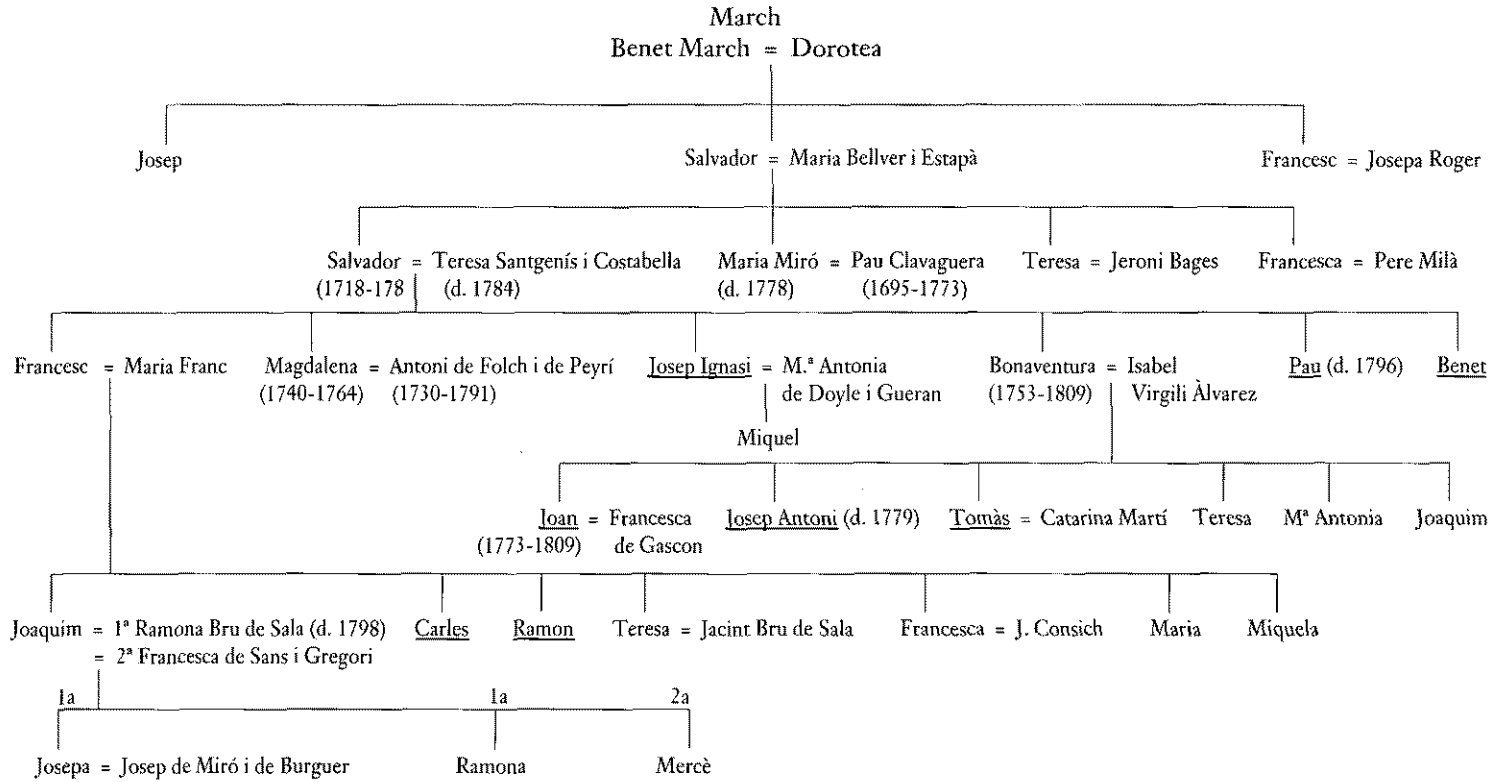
March
Benet March = Dorotea

Josep

Salvador = Maria Bellver i Estapà

Francesc = Josepa Roger

Salvador = Teresa Santgenís i Costabella
(1718-178 (d. 1784)

Maria Miró = Pau Clavaguera
(d. 1778) (1695-1773)

Teresa = Jeroni Bages

Francesca = Pere Milà

Francesc = Maria Franc

Magdalena = Antoni de Folch i de Peyrí
(1740-1764) (1730-1791)

Josep Ignasi = M.ª Antonia de Doyle i Gueran

Miquel

Bonaventura = Isabel Virgili Àlvarez
(1753-1809)

Pau (d. 1796)

Benet

Joan = Francesca de Gascon
(1773-1809)

Josep Antoni (d. 1779)

Tomàs = Catarina Martí

Teresa

Mª Antonia

Joaquim

Joaquim = 1ª Ramona Bru de Sala (d. 1798)
= 2ª Francesca de Sans i Gregori

Carles

Ramon

Teresa = Jacint Bru de Sala

Francesca = J. Consich

Maria

Miquela

1a

1a

2a

Josepa = Josep de Miró i de Burguer

Ramona

Mercè